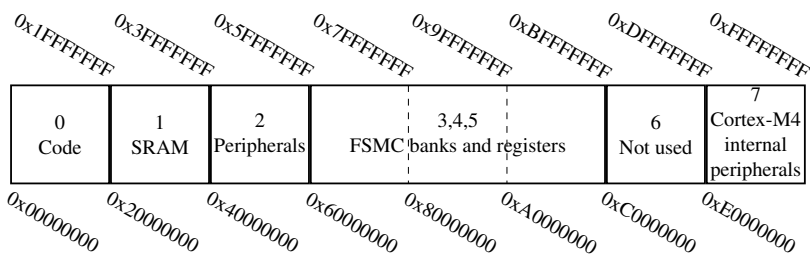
0x1FFFFFFF 0x3FFFFFFF 0x5FFFFFFF 0x7FFFFFFF 0x9FFFFFFF 0xBFFFFFFF 0xDFFFFFFF 0xFFFFFFFF

| 0 Code | 1 SRAM | 2 Peripherals | 3,4,5 FSMC banks and registers | 6 Not used | 7 Cortex-M4 internal peripherals |
|---|---|---|---|---|---|

0x00000000 0x20000000 0x40000000 0x60000000 0x80000000 0xA0000000 0xC0000000 0xE0000000